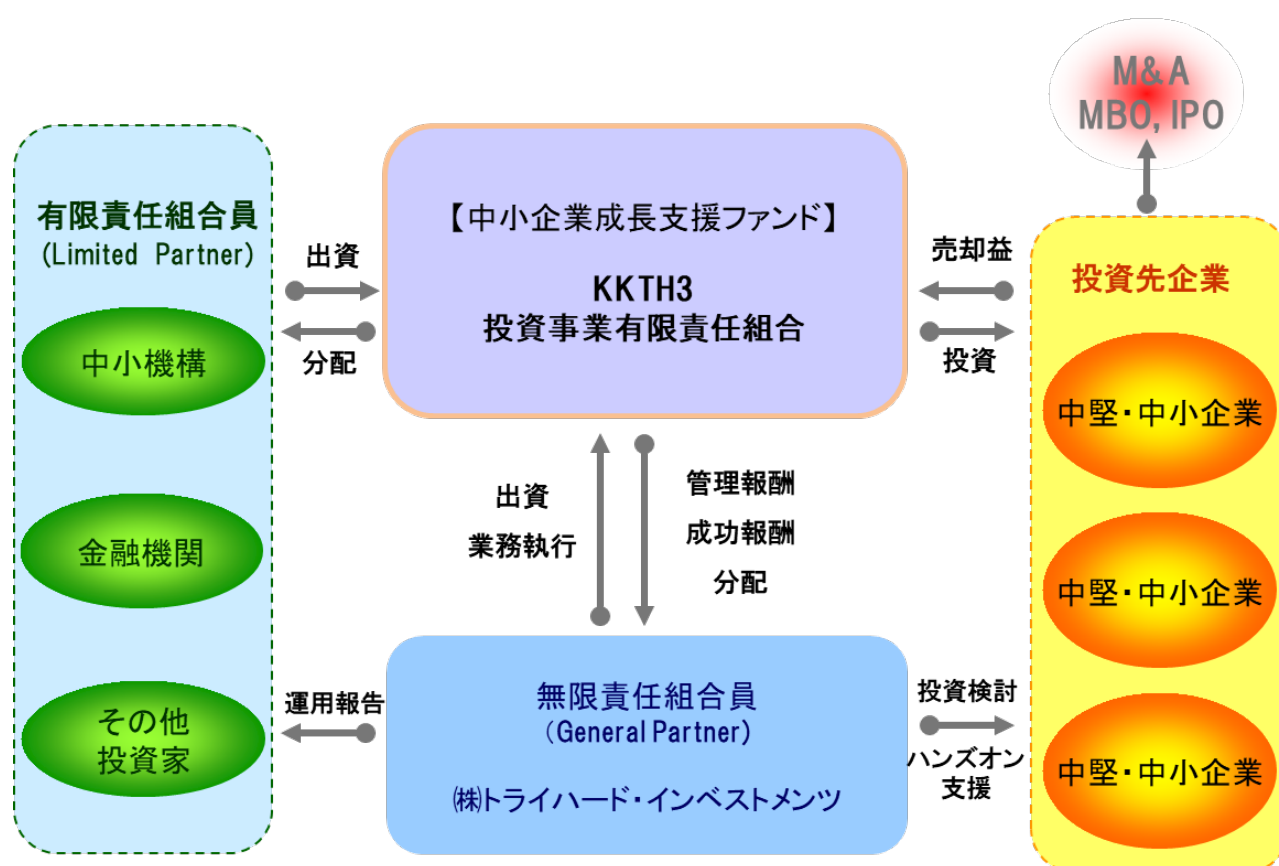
M&A
MBO, IPO

有限責任組合員
(Limited Partner)

中小機構

金融機関

その他
投資家

出資

分配

【中小企業成長支援ファンド】

KKTH3
投資事業有限責任組合

売却益

投資

投資先企業

中堅・中小企業

中堅・中小企業

中堅・中小企業

出資
業務執行

管理報酬
成功報酬
分配

運用報告

無限責任組合員
(General Partner)

㈱トライハード・インベストメンツ

投資検討

ハンズオン
支援